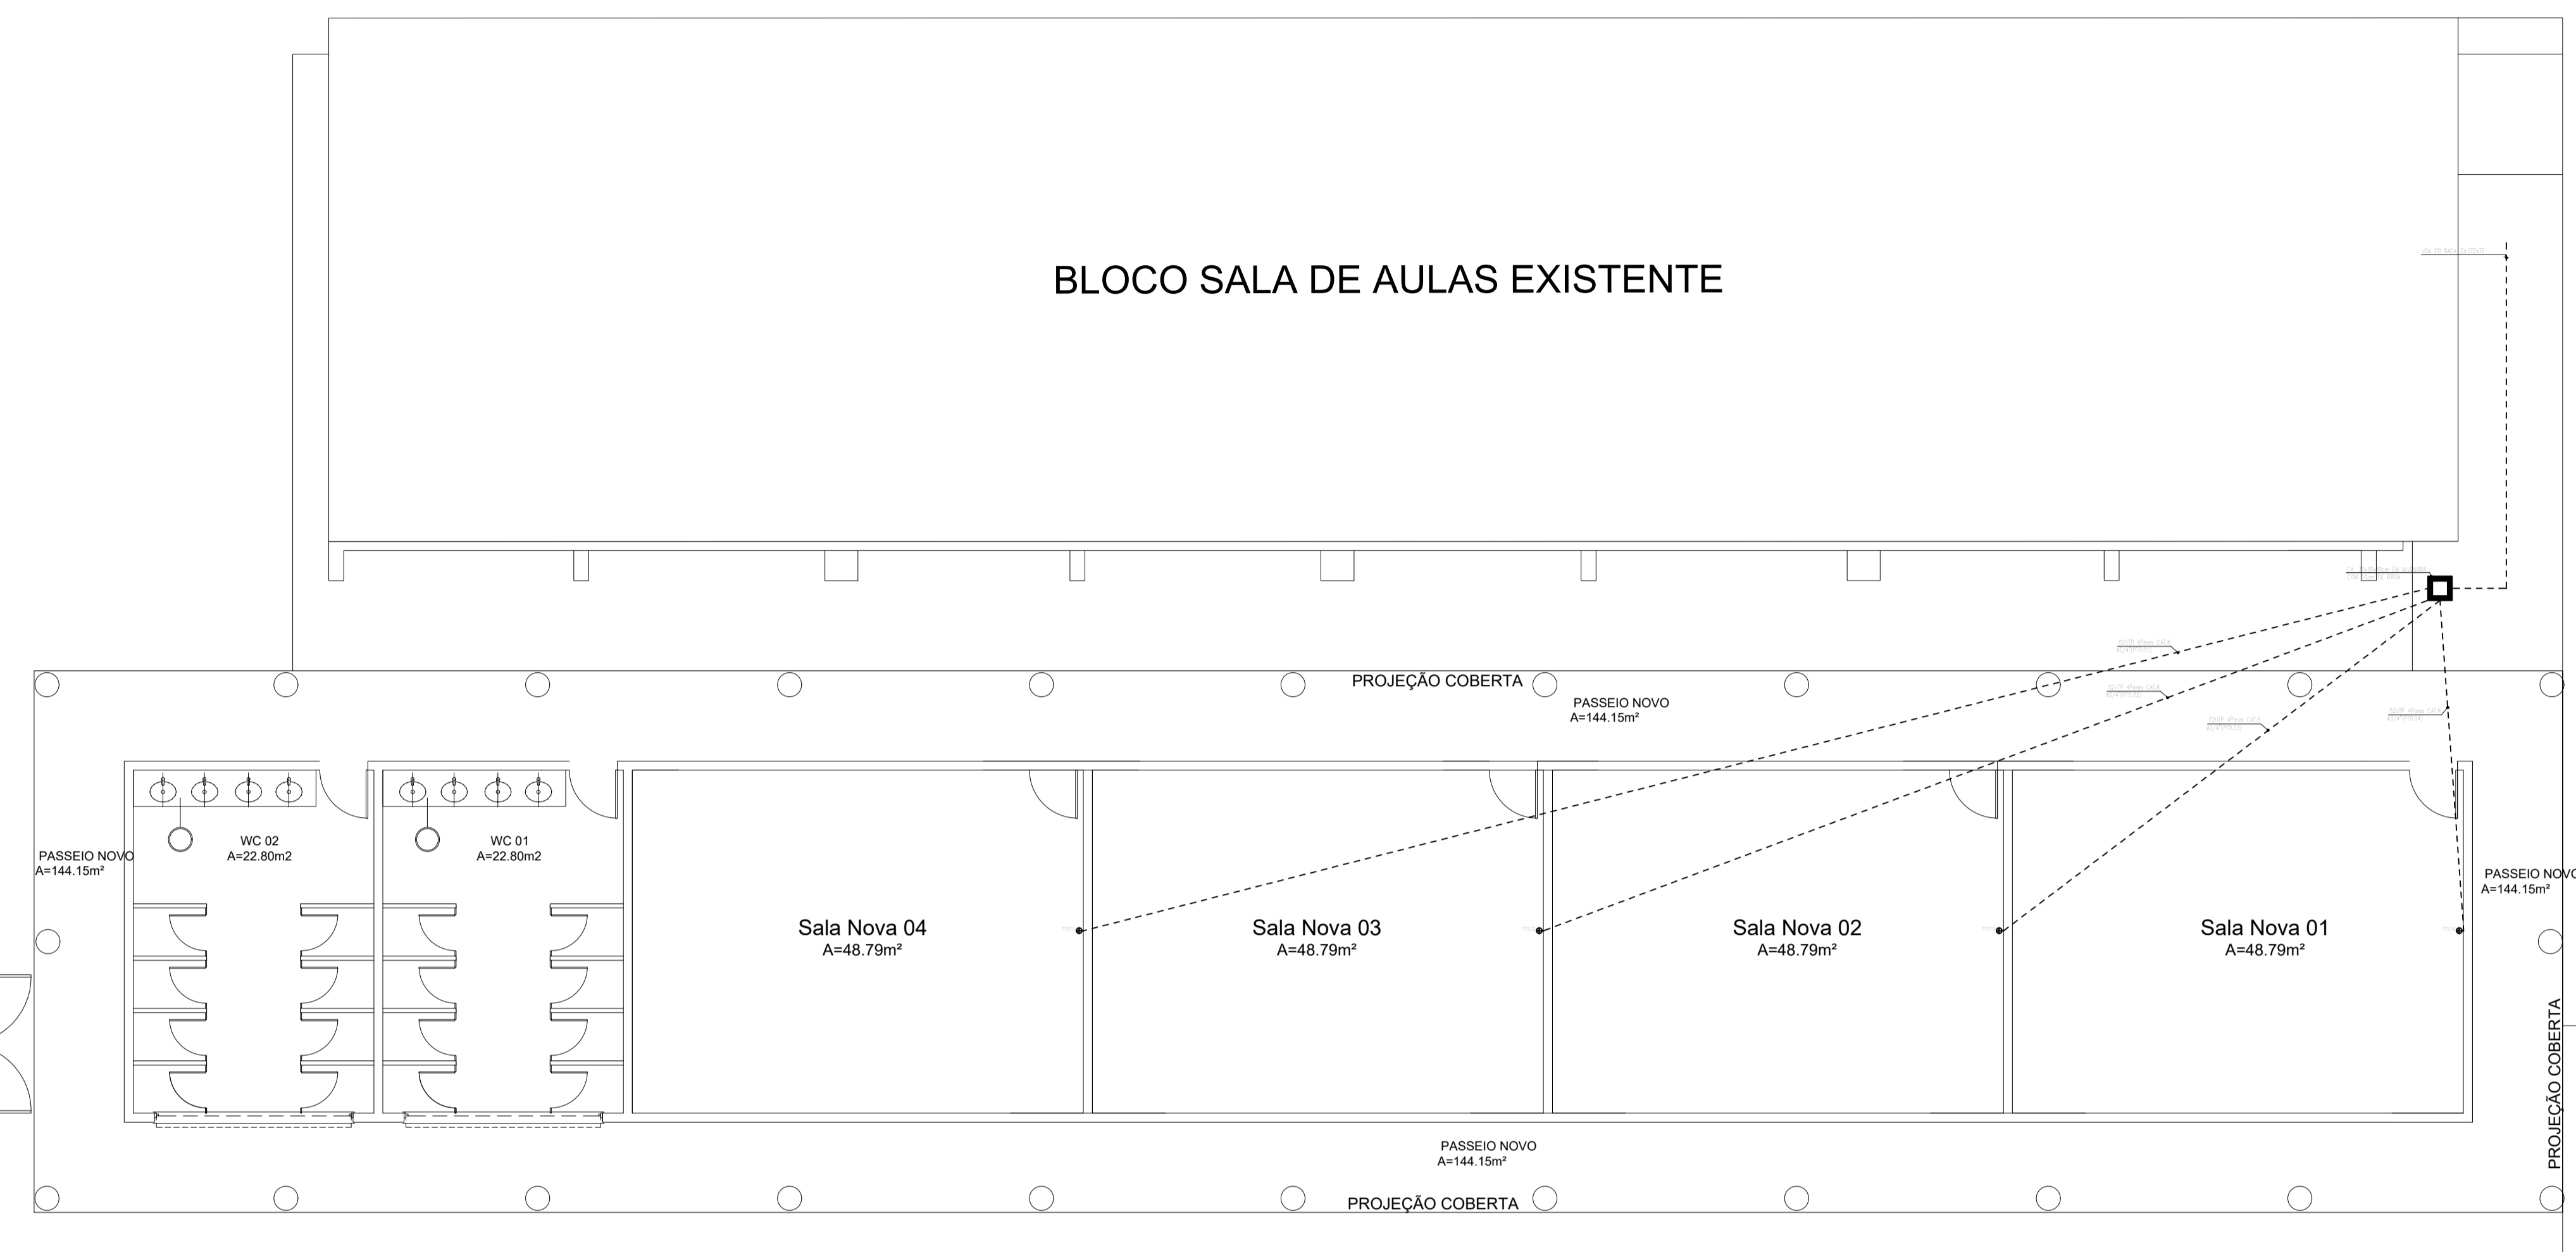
BLOCO SALA DE AULAS EXISTENTE

PROJEÇÃO COBERTA

PASSEIO NOVO
A=144.15m²

WC 02
A=22.80m2

WC 01
A=22.80m2

PASSEIO NOVO
A=144.15m²

Sala Nova 04
A=48.79m²

Sala Nova 03
A=48.79m²

Sala Nova 02
A=48.79m²

Sala Nova 01
A=48.79m²

PASSEIO NOVO
A=144.15m²

PROJEÇÃO COBERTA

PASSEIO NOVO
A=144.15m²

PROJEÇÃO COBERTA